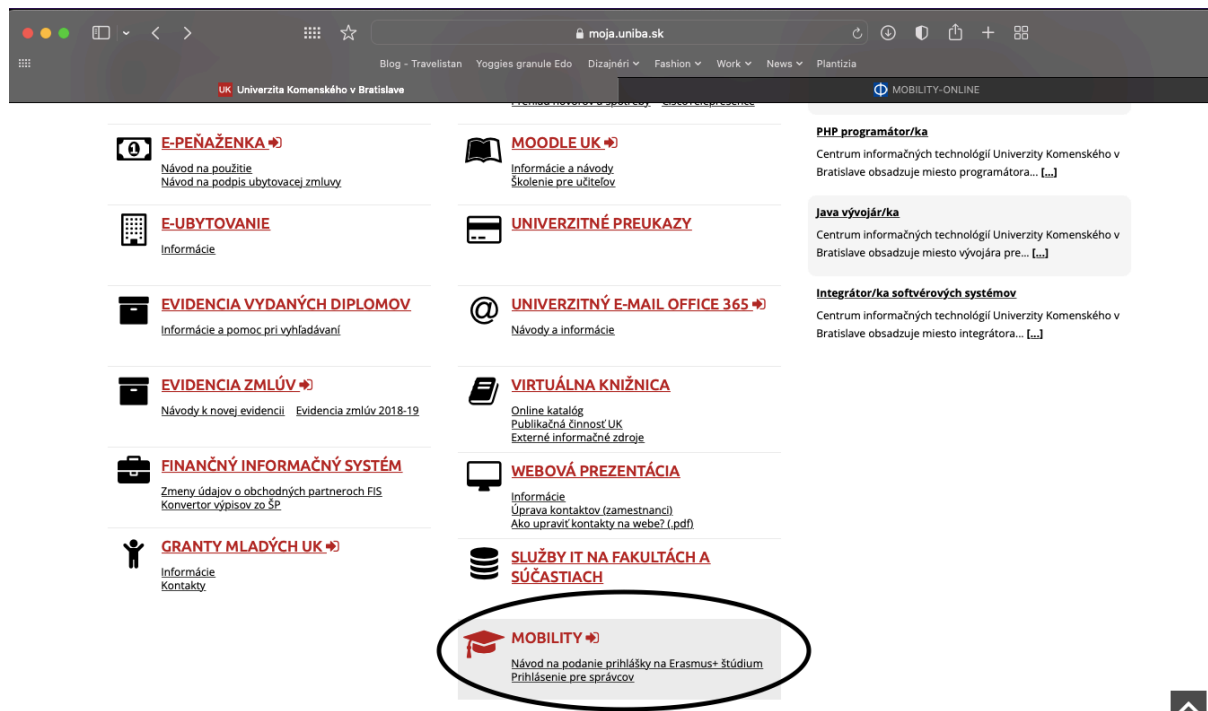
moja.uniba.sk

Blog - Travelistan Yoggies granule Edo Dizajnéri Fashion Work News Plantizia

UK Univerzita Komenského v Bratislave

MOBILITY-ONLINE

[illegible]

E-PEŇAŽENKA
Návod na použitie
Návod na podpis ubytovacej zmluvy

MOODLE UK
Informácie a návody
Školenie pre učiteľov

E-UBYTOVANIE
Informácie

UNIVERZITNÉ PREUKAZY

EVIDENCIA VYDANÝCH DIPLOMOV
Informácie a pomoc pri vyhľadávaní

UNIVERZITNÝ E-MAIL OFFICE 365
Návody a informácie

EVIDENCIA ZMLÚV
Návody k novej evidencii Evidencia zmlúv 2018-19

VIRTUÁLNA KNIŽNICA
Online katalóg
Publikačná činnosť UK
Externé informačné zdroje

FINANČNÝ INFORMAČNÝ SYSTÉM
Zmeny údajov o obchodných partneroch FIS
Konvertor výpisov zo ŠP

WEBOVÁ PREZENTÁCIA
Informácie
Úprava kontaktov (zamestnanci)
Ako upraviť kontakty na webe? (.pdf)

GRANTY MLADÝCH UK
Informácie
Kontakty

SLUŽBY IT NA FAKULTÁCH A SÚČASTIACH

MOBILITY
Návod na podanie prihlášky na Erasmus+ štúdium
Prihlásenie pre správcov

PHP programátor/ka
Centrum informačných technológií Univerzity Komenského v Bratislave obsadzuje miesto programátora... [...]

Java vývojár/ka
Centrum informačných technológií Univerzity Komenského v Bratislave obsadzuje miesto vývojára pre... [...]

Integrátor/ka softvérových systémov
Centrum informačných technológií Univerzity Komenského v Bratislave obsadzuje miesto integrátora... [...]